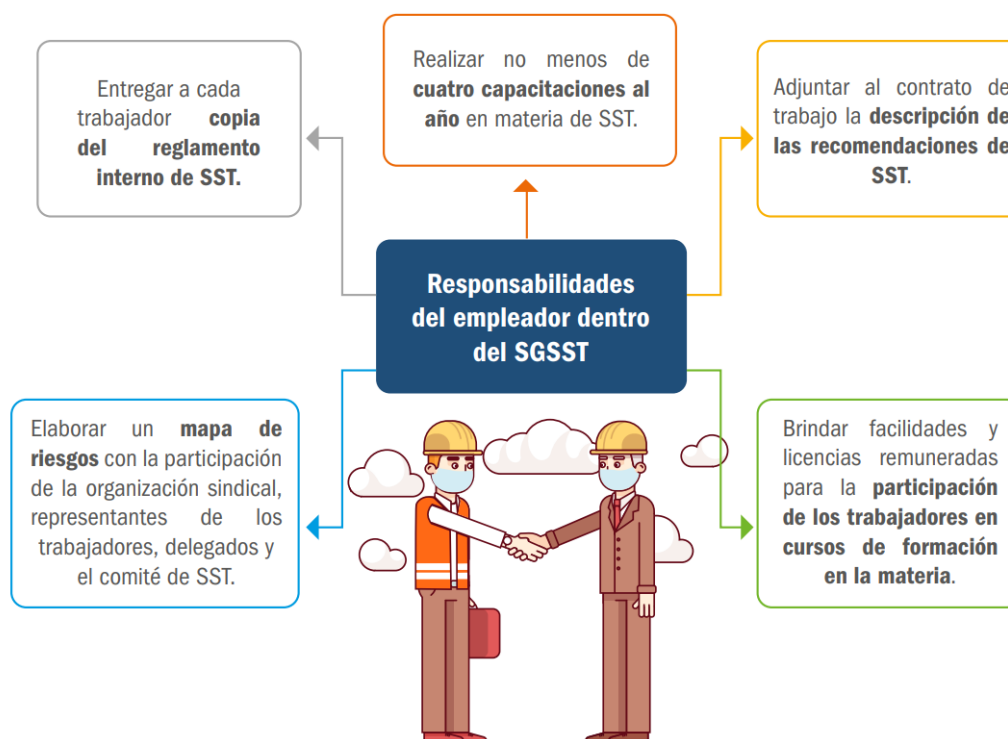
Responsabilidades del empleador dentro del SGSST

Entregar a cada trabajador copia del reglamento interno de SST.

Realizar no menos de cuatro capacitaciones al año en materia de SST.

Adjuntar al contrato de trabajo la descripción de las recomendaciones de SST.

Elaborar un mapa de riesgos con la participación de la organización sindical, representantes de los trabajadores, delegados y el comité de SST.

Brindar facilidades y licencias remuneradas para la participación de los trabajadores en cursos de formación en la materia.